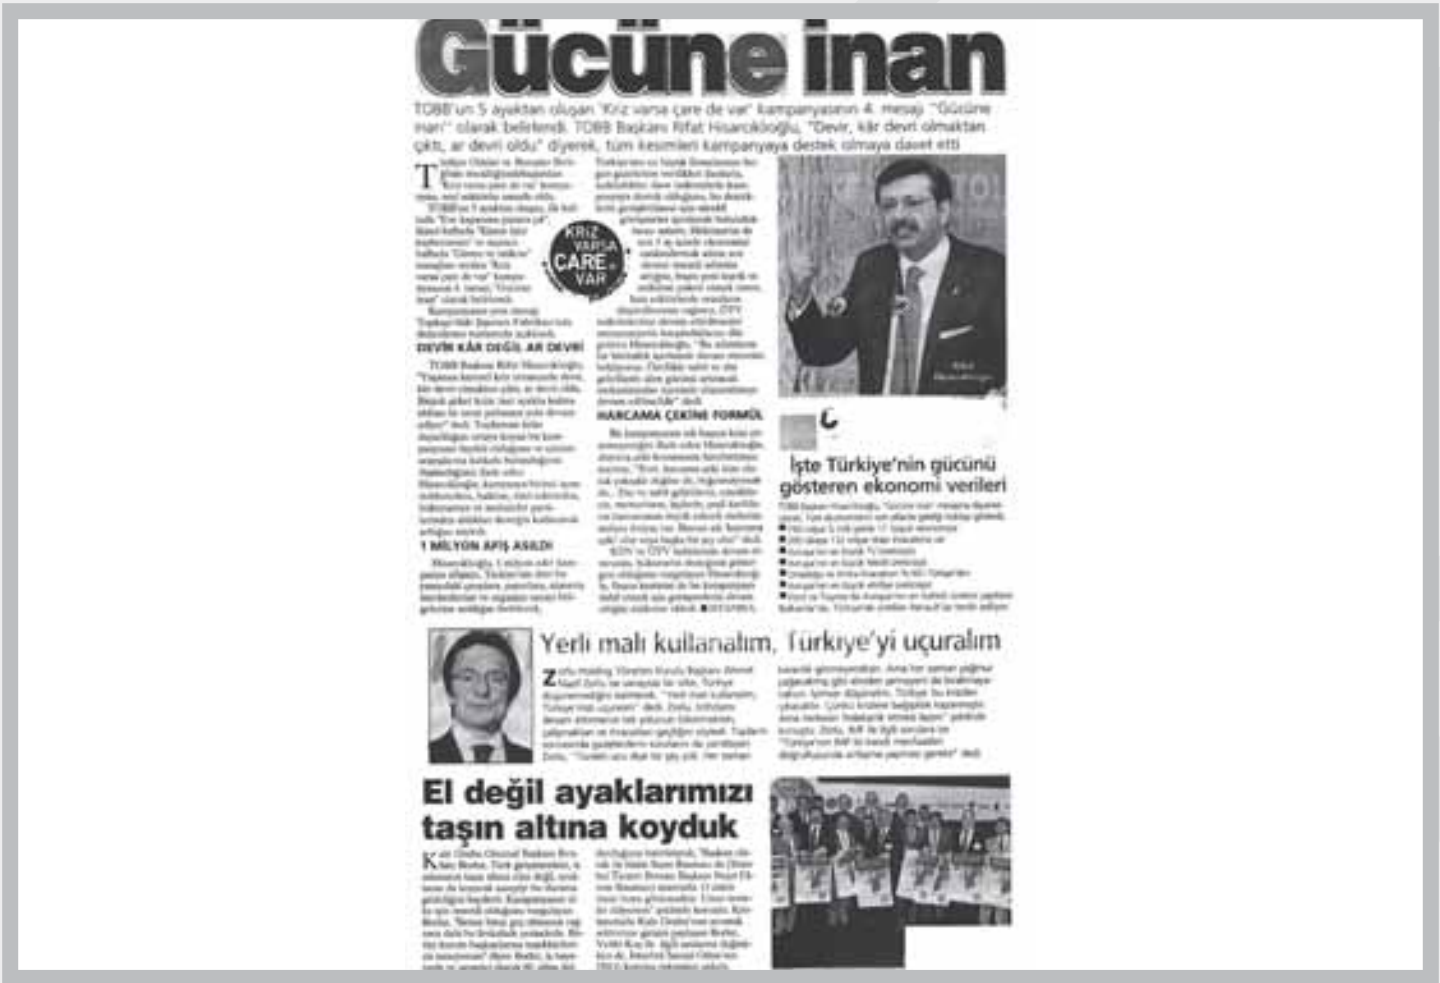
Gücüne inan

TOBB'un 5 ayaktan oluşan "Kriz varsa çare de var" kampanyasının 4. mesajı "Gücüne inan" olarak belirlendi. TOBB Başkanı Rifat Hisarcıklıoğlu, "Devir, kâr devri olmaktan çıktı, ar devri oldu" diyerek, tüm kesimleri kampanyaya destek olmaya davet etti

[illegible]

KRİZ VARSA ÇARE DE VAR

DEVİR KÂR DEĞİL AR DEVRİ

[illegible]

1 MİLYON AFİŞ ASILDI

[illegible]

HARCAMA ÇEKİNE FORMÜL

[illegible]

İşte Türkiye'nin gücünü gösteren ekonomi verileri

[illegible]

Yerli malı kullanalım, Türkiye'yi uçuralım

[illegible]

El değil ayaklarımızı taşın altına koyduk

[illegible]